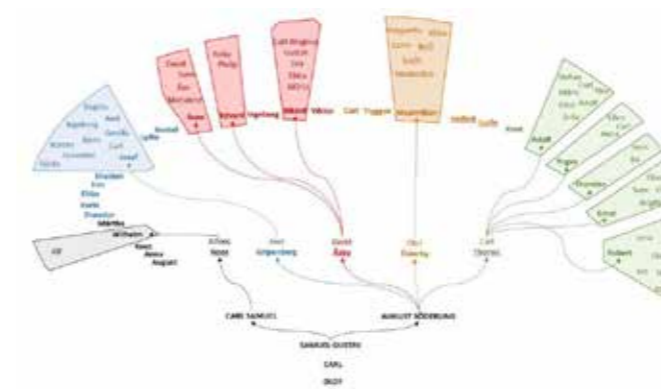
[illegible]

CARL SAMUEL

AUGUST SÖDERLING

SAMUEL GUSTAV

CARL

OLOF

Alfred Rose

Axel Ungersberg

David Ådig

Olof Söderling

Carl Thomas

Wilhelm

Mathias

Sven Anna August

Axel Torgny Viktor Carl Torgny

Rose Gustaf Helmer

Adolf

Rupert

Robert

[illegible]